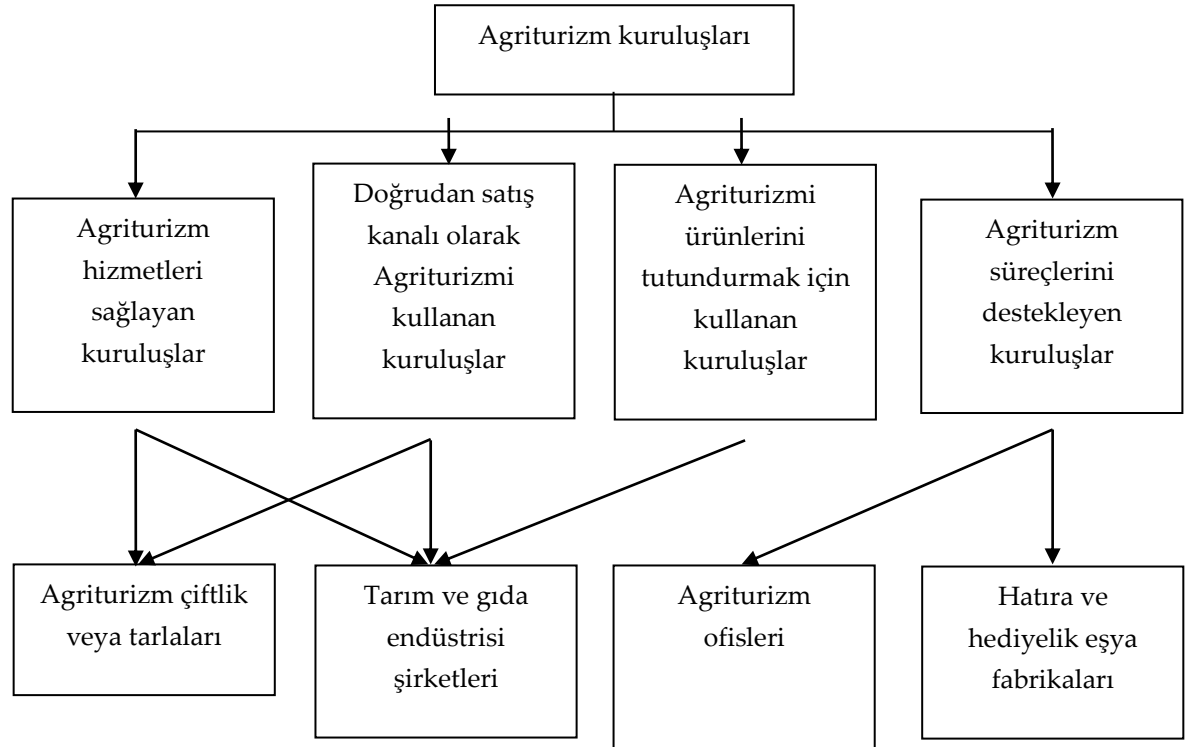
Agriturizm kuruluşları

Agriturizm hizmetleri sağlayan kuruluşlar

Doğrudan satış kanalı olarak Agriturizmi kullanan kuruluşlar

Agriturizmi ürünlerini tutundurmak için kullanan kuruluşlar

Agriturizm süreçlerini destekleyen kuruluşlar

Agriturizm çiftlik veya tarlaları

Tarım ve gıda endüstrisi şirketleri

Agriturizm ofisleri

Hatıra ve hediyelik eşya fabrikaları